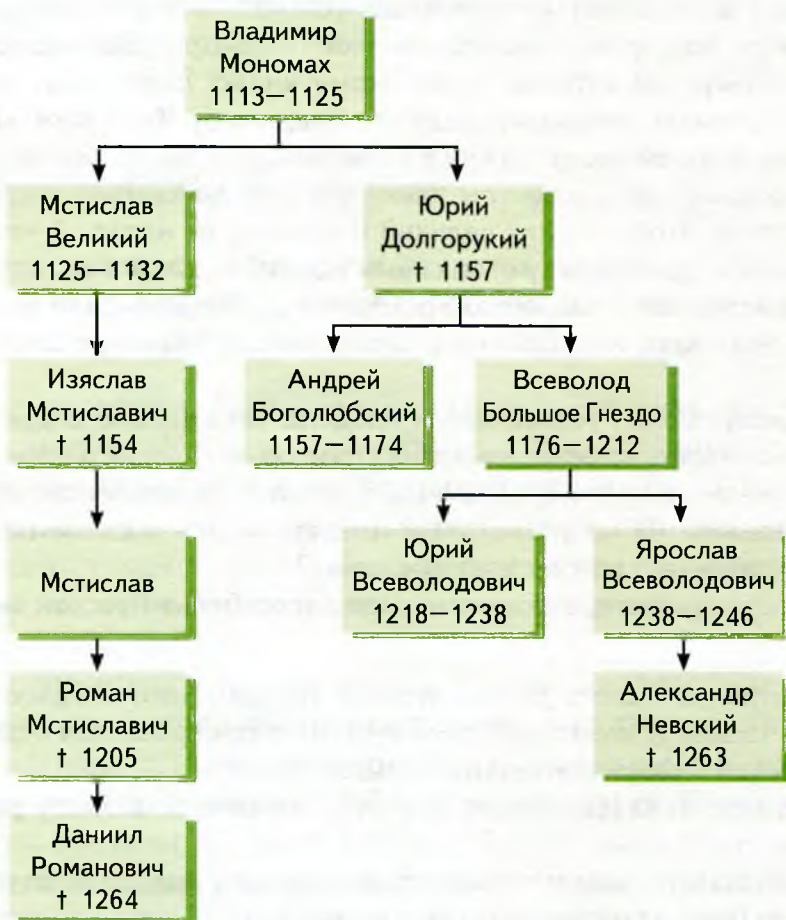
Владимир Мономах 1113—1125

Мстислав Великий 1125—1132

Юрий Долгорукий † 1157

Изяслав Мстиславич † 1154

Андрей Боголюбский 1157—1174

Всеволод Большое Гнездо 1176—1212

Мстислав

Юрий Всеволодович 1218—1238

Ярослав Всеволодович 1238—1246

Роман Мстиславич † 1205

Александр Невский † 1263

Даниил Романович † 1264